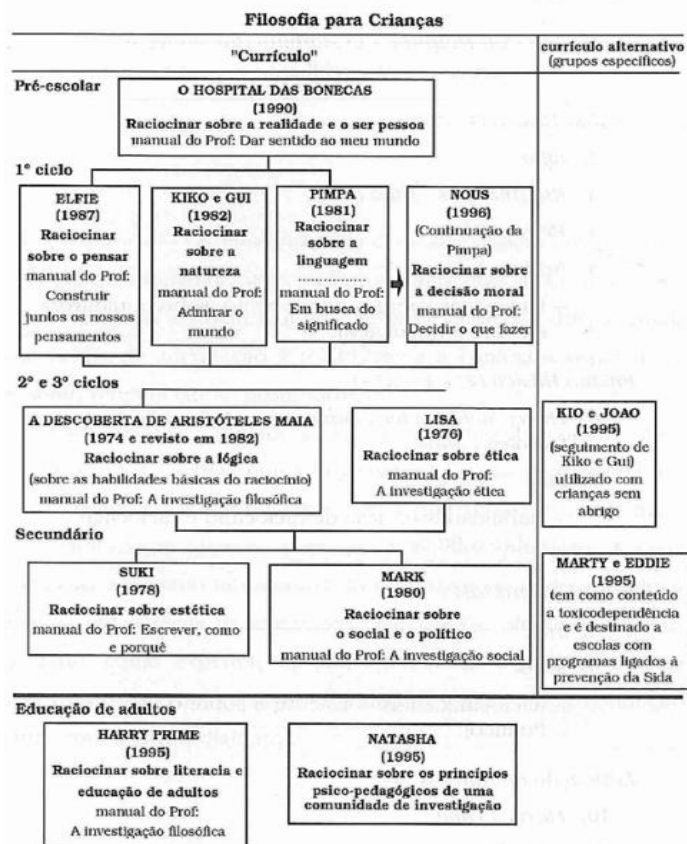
Filosofia para Crianças

"Currículo"

currículo alternativo (grupos específicos)

Pré-escolar

O HOSPITAL DAS BONECAS (1990) Raciocinar sobre a realidade e o ser pessoa manual do Prof: Dar sentido ao meu mundo

1º ciclo

ELFIE (1987) Raciocinar sobre o pensar manual do Prof: Construir juntos os nossos pensamentos

KIKO e GUI (1982) Raciocinar sobre a natureza manual do Prof: Admirar o mundo

PIMPA (1981) Raciocinar sobre a linguagem ............ manual do Prof: Em busca do significado

NOUS (1996) (Continuação da Pimpa) Raciocinar sobre a decisão moral manual do Prof: Decidir o que fazer

2º e 3º ciclos

A DESCOBERTA DE ARISTÓTELES MAIA (1974 e revisto em 1982) Raciocinar sobre a lógica (sobre as habilidades básicas do raciocínio) manual do Prof: A investigação filosófica

LISA (1976) Raciocinar sobre ética manual do Prof: A investigação ética

KIO e JOAO (1995) (seguimento de Kiko e Gui) utilizado com crianças sem abrigo

Secundário

SUKI (1978) Raciocinar sobre estética manual do Prof: Escrever, como e porquê

MARK (1980) Raciocinar sobre o social e o político manual do Prof: A investigação social

MARTY e EDDIE (1995) tem como conteúdo a toxicodependência e é destinado a escolas com programas ligados à prevenção da Sida

Educação de adultos

HARRY PRIME (1995) Raciocinar sobre literacia e educação de adultos manual do Prof: A investigação filosófica

NATASHA (1995) Raciocinar sobre os princípios psico-pedagógicos de uma comunidade de investigação